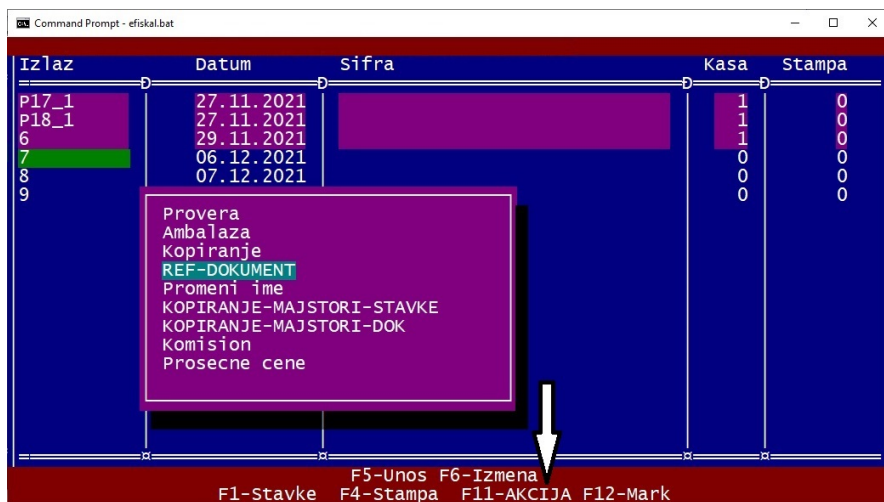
Command Prompt - efiskal.bat

| Izlaz | Datum | Sifra | Kasa | Stampa |
|---|---|---|---|---|
| P17_1 | 27.11.2021 | | 1 | 0 |
| P18_1 | 27.11.2021 | | 1 | 0 |
| 6 | 29.11.2021 | | 1 | 0 |
| 7 | 06.12.2021 | | 0 | 0 |
| 8 | 07.12.2021 | | 0 | 0 |
| 9 | | | 0 | 0 |

Provera
Ambalaza
Kopiranje
REF-DOKUMENT
Promeni ime
KOPIRANJE-MAJSTORI-STAVKE
KOPIRANJE-MAJSTORI-DOK
Komision
Prosecne cene

F5-Unos F6-Izmena
F1-Stavke F4-Stampa F11-AKCIJA F12-Mark